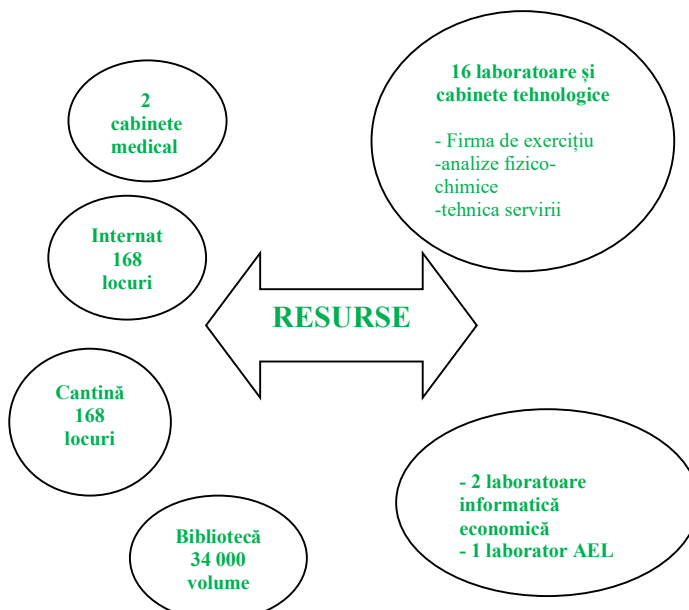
2
cabinete
medical

16 laboratoare și cabinete tehnologice

- Firma de exercițiu
-analize fizico-chimice
-tehnica servirii

Internat
168
locuri

RESURSE

Cantină
168
locuri

- 2 laboratoare informatică economică
- 1 laborator AEL

Bibliotecă
34 000
volume